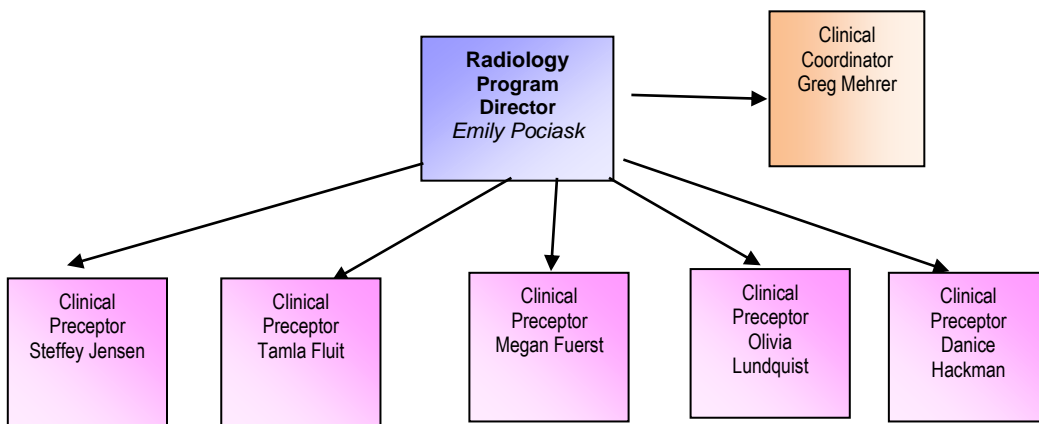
Radiology Program Director
*Emily Pociask*

Clinical Coordinator
Greg Mehrer

Clinical Preceptor
Steffey Jensen

Clinical Preceptor
Tamla Fluit

Clinical Preceptor
Megan Fuerst

Clinical Preceptor
Olivia Lundquist

Clinical Preceptor
Danice Hackman